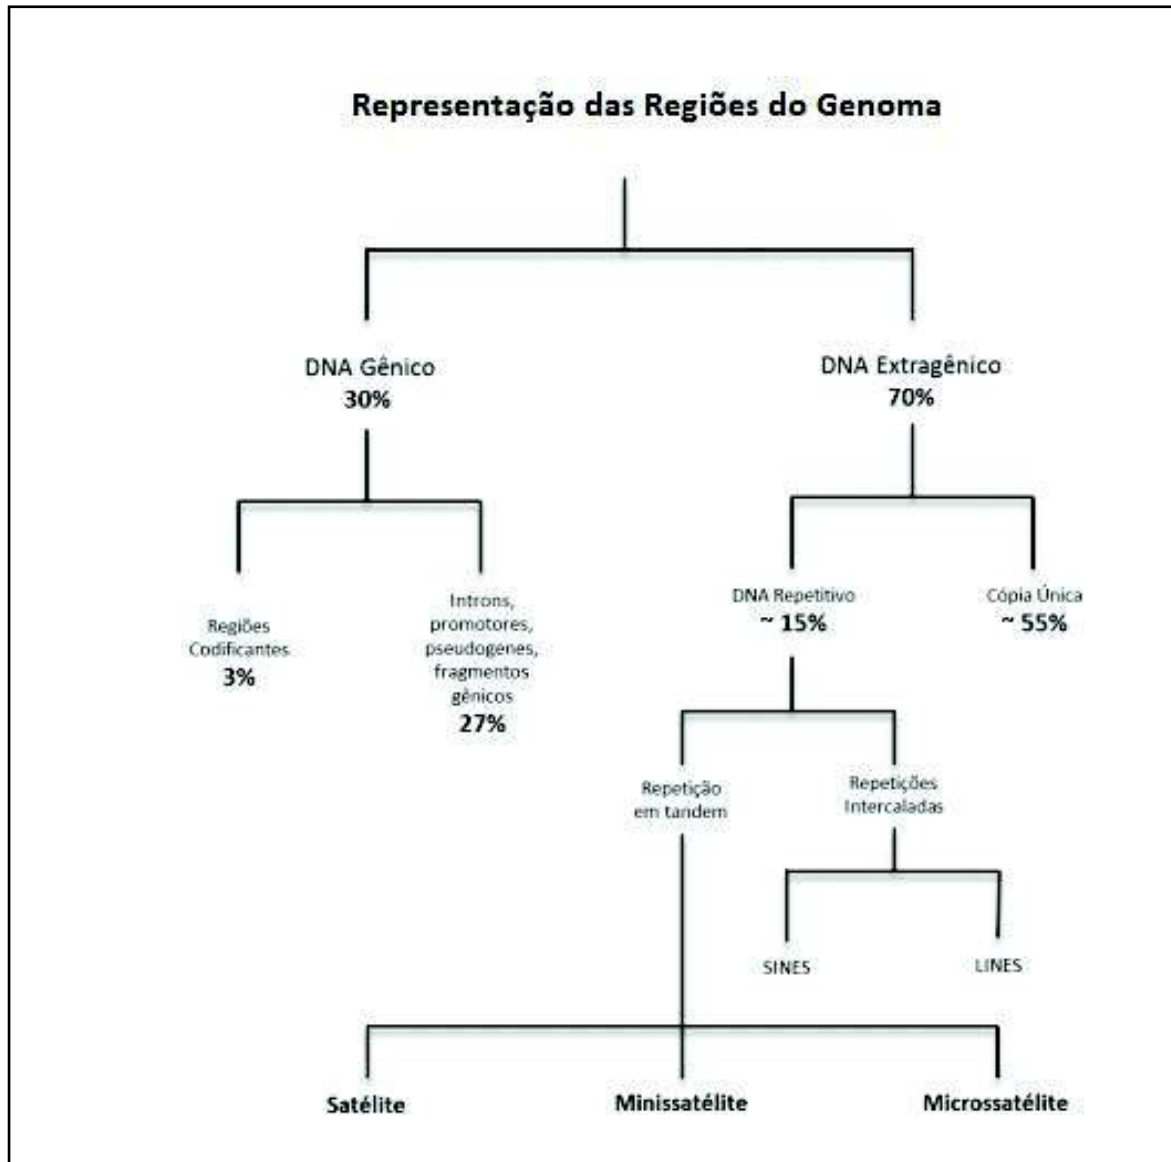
Representação das Regiões do Genoma

DNA Gênico
30%

DNA Extragênico
70%

Regiões Codificantes
3%

Introns, promotores, pseudogenes, fragmentos gênicos
27%

DNA Repetitivo
~ 15%

Cópia Única
~ 55%

Repetição em tandem

Repetições Intercaladas

SINES

LINES

Satélite

Minissatélite

Microssatélite